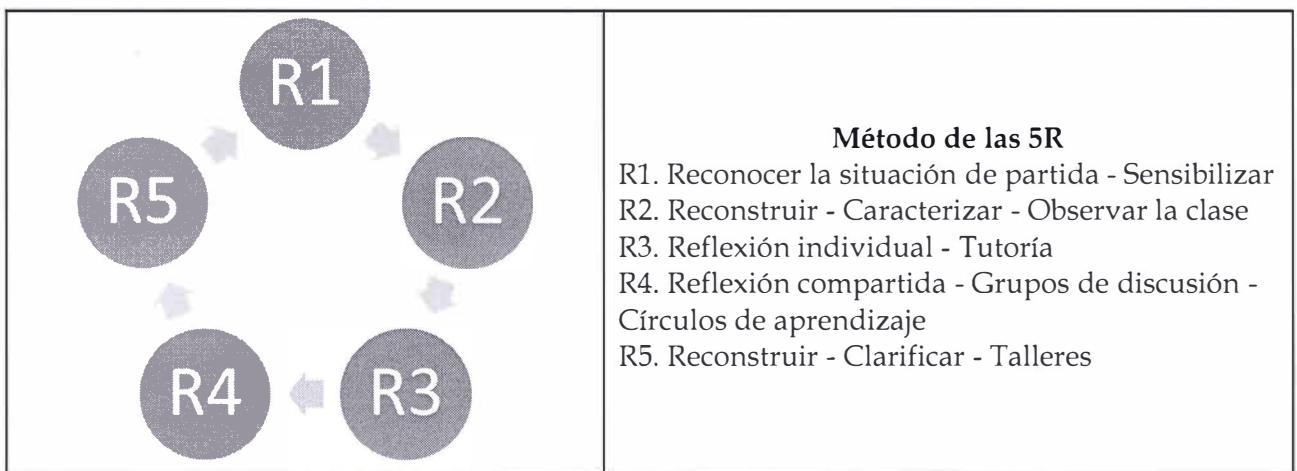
R1
R2
R3
R4
R5

**Método de las 5R**
R1. Reconocer la situación de partida - Sensibilizar
R2. Reconstruir - Caracterizar - Observar la clase
R3. Reflexión individual - Tutoría
R4. Reflexión compartida - Grupos de discusión - Círculos de aprendizaje
R5. Reconstruir - Clarificar - Talleres